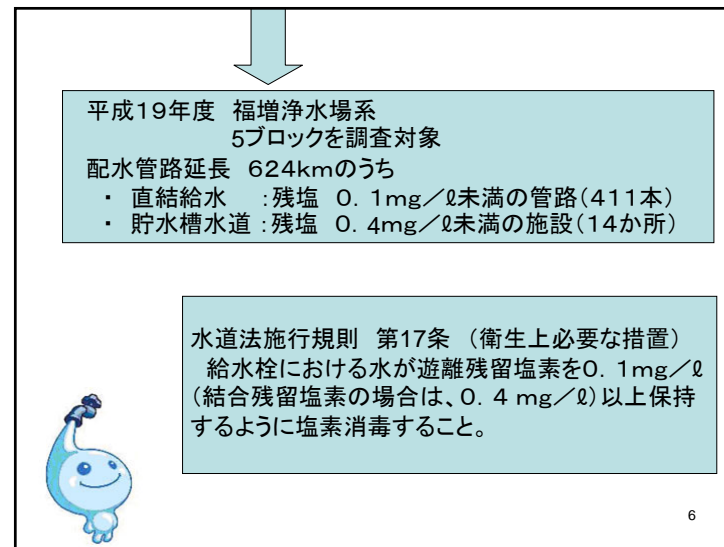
平成19年度 福増浄水場系
5ブロックを調査対象
配水管路延長 624kmのうち
・ 直結給水 :残塩 0. 1mg／ℓ未満の管路(411本)
・ 貯水槽水道 :残塩 0. 4mg／ℓ未満の施設(14か所)

水道法施行規則 第17条 (衛生上必要な措置)
給水栓における水が遊離残留塩素を0. 1mg／ℓ(結合残留塩素の場合は、0. 4 mg／ℓ)以上保持するように塩素消毒すること。

6